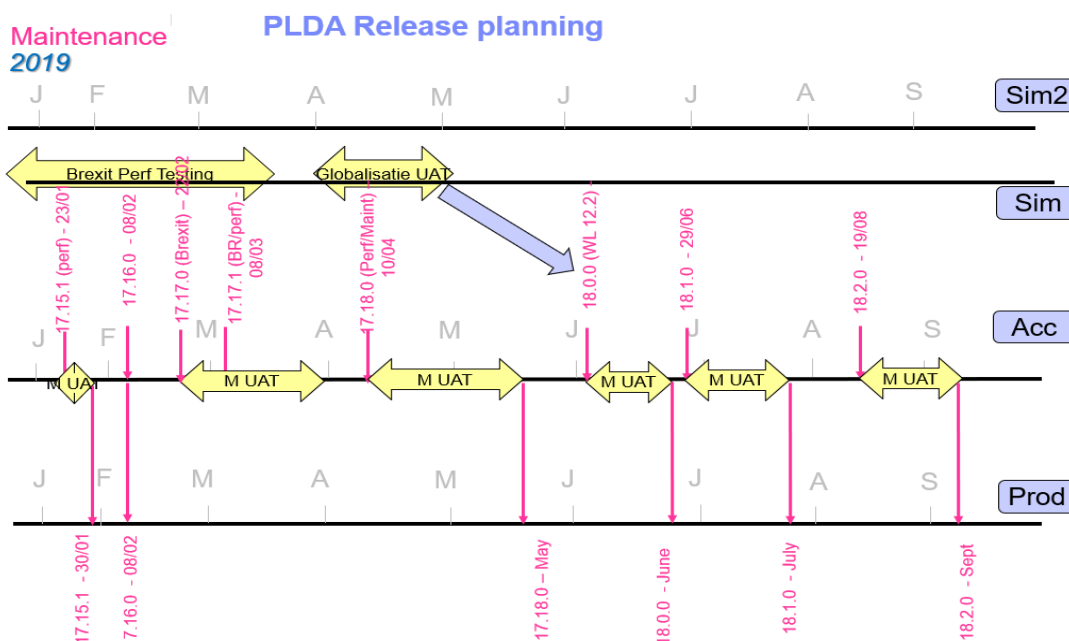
Maintenance
2019

PLDA Release planning

J F M A M J J A S

Sim2

Brexit Perf Testing

Globalisatie UAT

Sim

17.15.1 (perf) - 23/01

17.16.0 - 08/02

17.17.0 (Brexit) – 22/02

17.17.1 (BR/perf) - 08/03

17.18.0 (Perf/Maint) - 10/04

18.0.0 (WL 12.2)

18.1.0 - 29/06

18.2.0 - 19/08

J F M A M J J A S

Acc

M UAT

M UAT

M UAT

M UAT

M UAT

M UAT

J F M A M J J A S

Prod

17.15.1 - 30/01

7.16.0 - 08/02

17.18.0 – May

18.0.0 - June

18.1.0 - July

18.2.0 - Sept